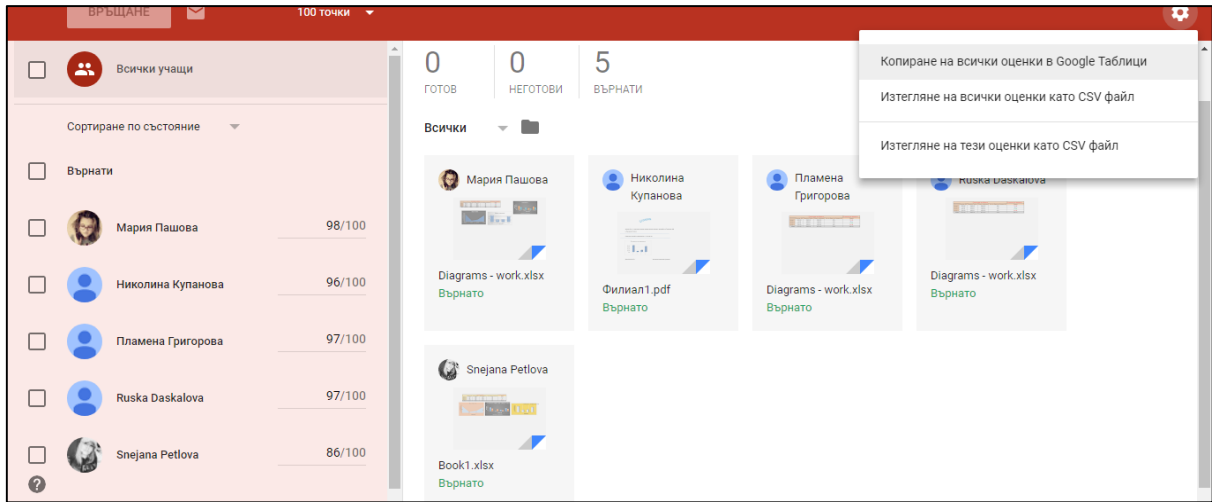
ВРЪЩАНЕ
100 точки

Всички учащи

Сортиране по състояние

Върнати

Мария Пашова 98/100

Николина Купанова 96/100

Пламена Григорова 97/100

Ruska Daskalova 97/100

Snejana Petlova 86/100

0
ГОТОВ

0
НЕГОТОВИ

5
ВЪРНАТИ

Всички

Мария Пашова
Diagrams - work.xlsx
Върнато

Николина Купанова
Филиал1.pdf
Върнато

Пламена Григорова
Diagrams - work.xlsx
Върнато

Ruska Daskalova
Diagrams - work.xlsx
Върнато

Snejana Petlova
Book1.xlsx
Върнато

Копиране на всички оценки в Google Таблици
Изтегляне на всички оценки като CSV файл
Изтегляне на тези оценки като CSV файл